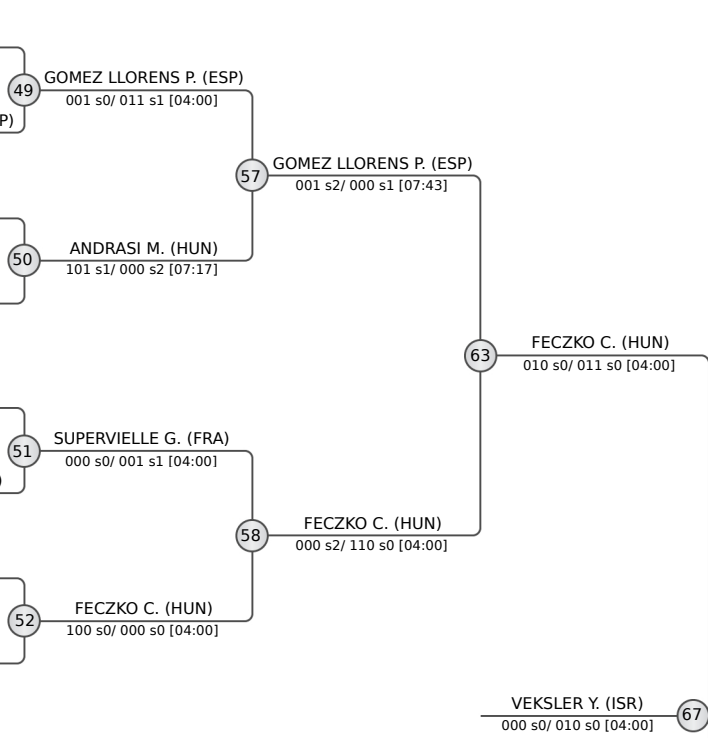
P)

49
GOMEZ LLORENS P. (ESP)
001 s0/ 011 s1 [04:00]

57
GOMEZ LLORENS P. (ESP)
001 s2/ 000 s1 [07:43]

50
ANDRASI M. (HUN)
101 s1/ 000 s2 [07:17]

63
FECZKO C. (HUN)
010 s0/ 011 s0 [04:00]

51
SUPERVIELLE G. (FRA)
000 s0/ 001 s1 [04:00]

)

58
FECZKO C. (HUN)
000 s2/ 110 s0 [04:00]

52
FECZKO C. (HUN)
100 s0/ 000 s0 [04:00]

VEKSLER Y. (ISR)
000 s0/ 010 s0 [04:00]
67